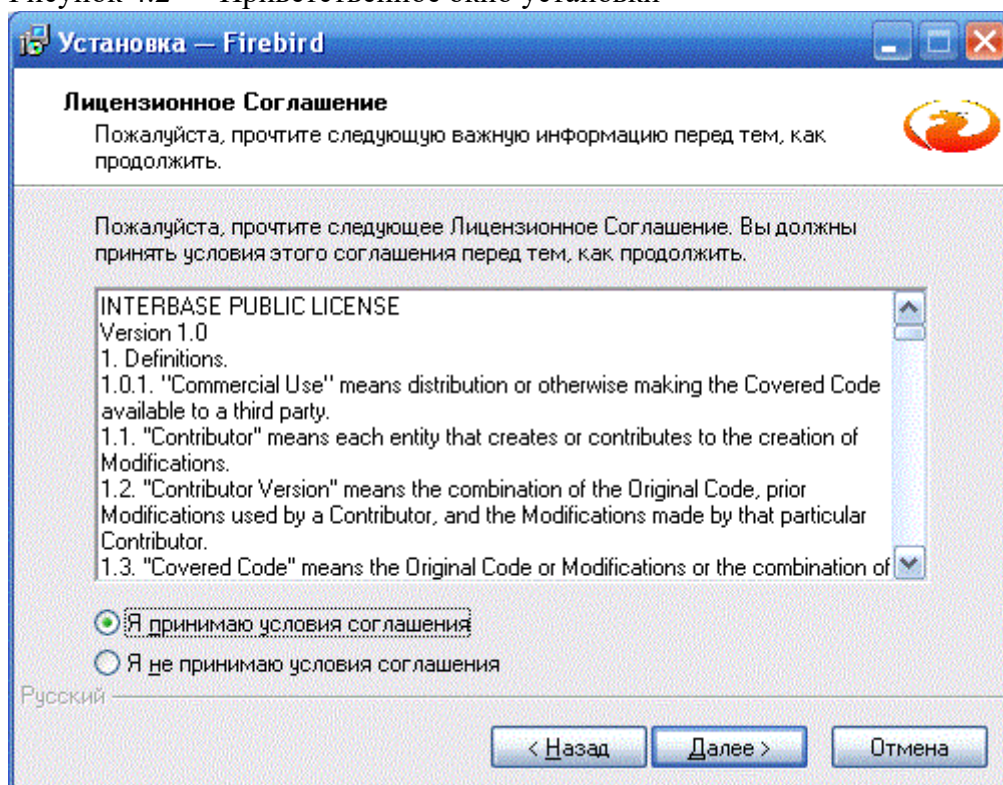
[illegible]

Установка — Firebird

Лицензионное Соглашение
Пожалуйста, прочтите следующую важную информацию перед тем, как продолжить.

Пожалуйста, прочтите следующее Лицензионное Соглашение. Вы должны принять условия этого соглашения перед тем, как продолжить.

INTERBASE PUBLIC LICENSE
Version 1.0
1. Definitions.
1.0.1. "Commercial Use" means distribution or otherwise making the Covered Code available to a third party.
1.1. "Contributor" means each entity that creates or contributes to the creation of Modifications.
1.2. "Contributor Version" means the combination of the Original Code, prior Modifications used by a Contributor, and the Modifications made by that particular Contributor.
1.3. "Covered Code" means the Original Code or Modifications or the combination of

Я принимаю условия соглашения
Я не принимаю условия соглашения

Русский

< Назад
Далее >
Отмена